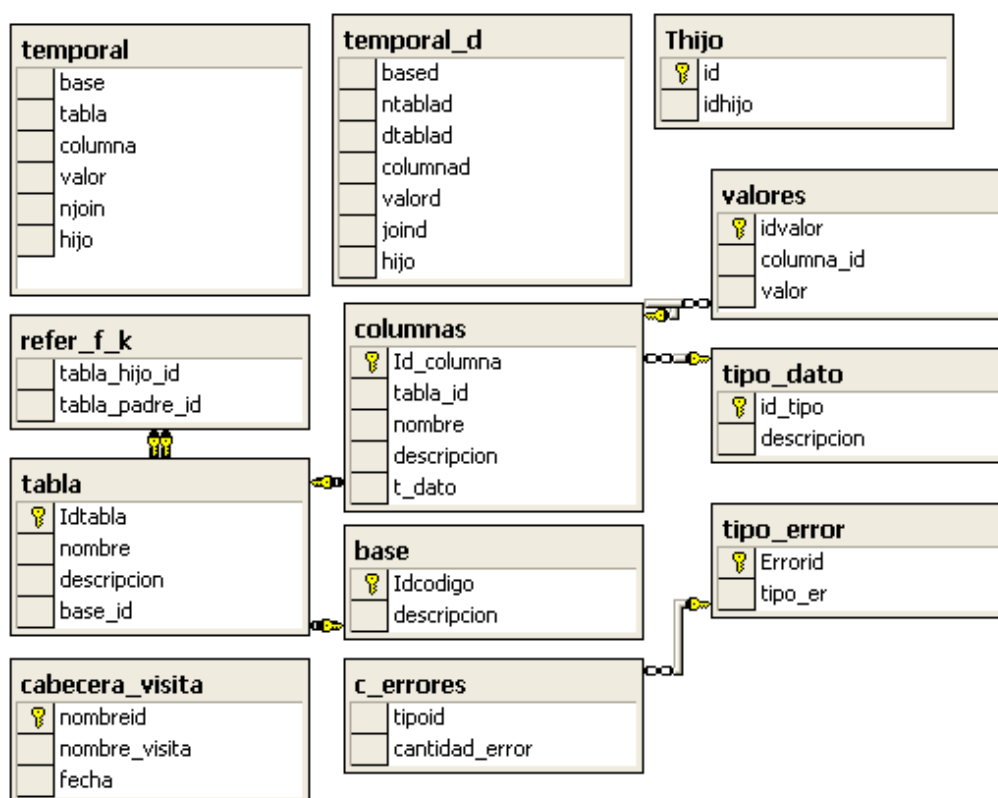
temporal
base
tabla
columna
valor
njoin
hijo

temporal_d
based
ntablad
dtablad
columnad
valord
joind
hijo

Thijo
id
idhijo

valores
idvalor
columna_id
valor

refer_f_k
tabla_hijo_id
tabla_padre_id

columnas
Id_columna
tabla_id
nombre
descripcion
t_dato

tipo_dato
id_tipo
descripcion

tabla
Idtabla
nombre
descripcion
base_id

base
Idcodigo
descripcion

tipo_error
Errorid
tipo_er

cabecera_visita
nombreid
nombre_visita
fecha

c_errores
tipoid
cantidad_error